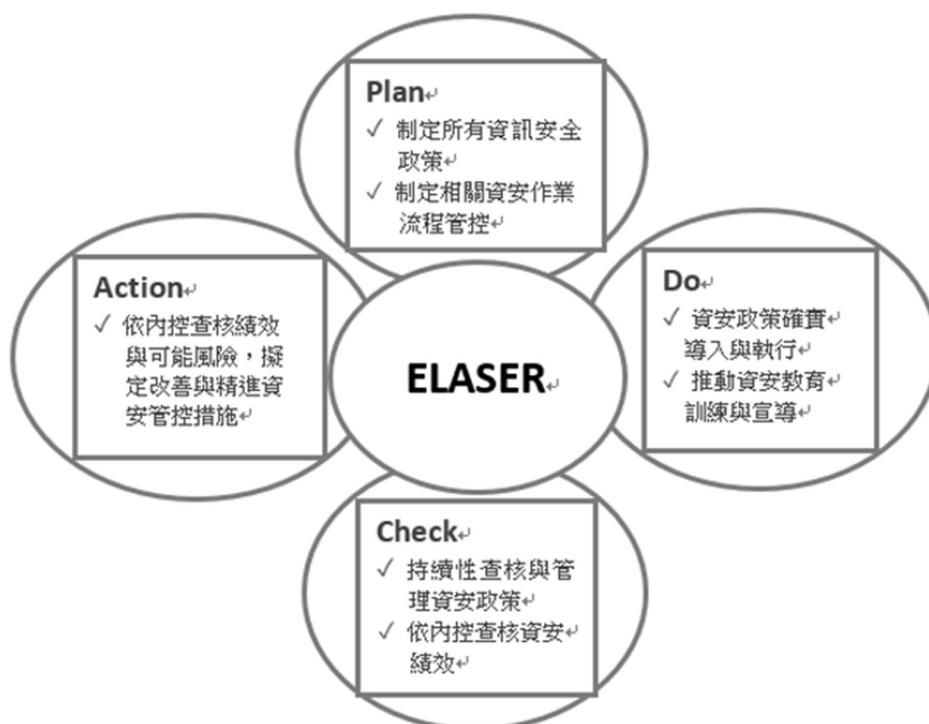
Plan
✓ 制定所有資訊安全政策
✓ 制定相關資安作業流程管控

Action
✓ 依內控查核績效與可能風險，擬定改善與精進資安管控措施

ELASER

Do
✓ 資安政策確實導入與執行
✓ 推動資安教育訓練與宣導

Check
✓ 持續性查核與管理資安政策
✓ 依內控查核資安績效